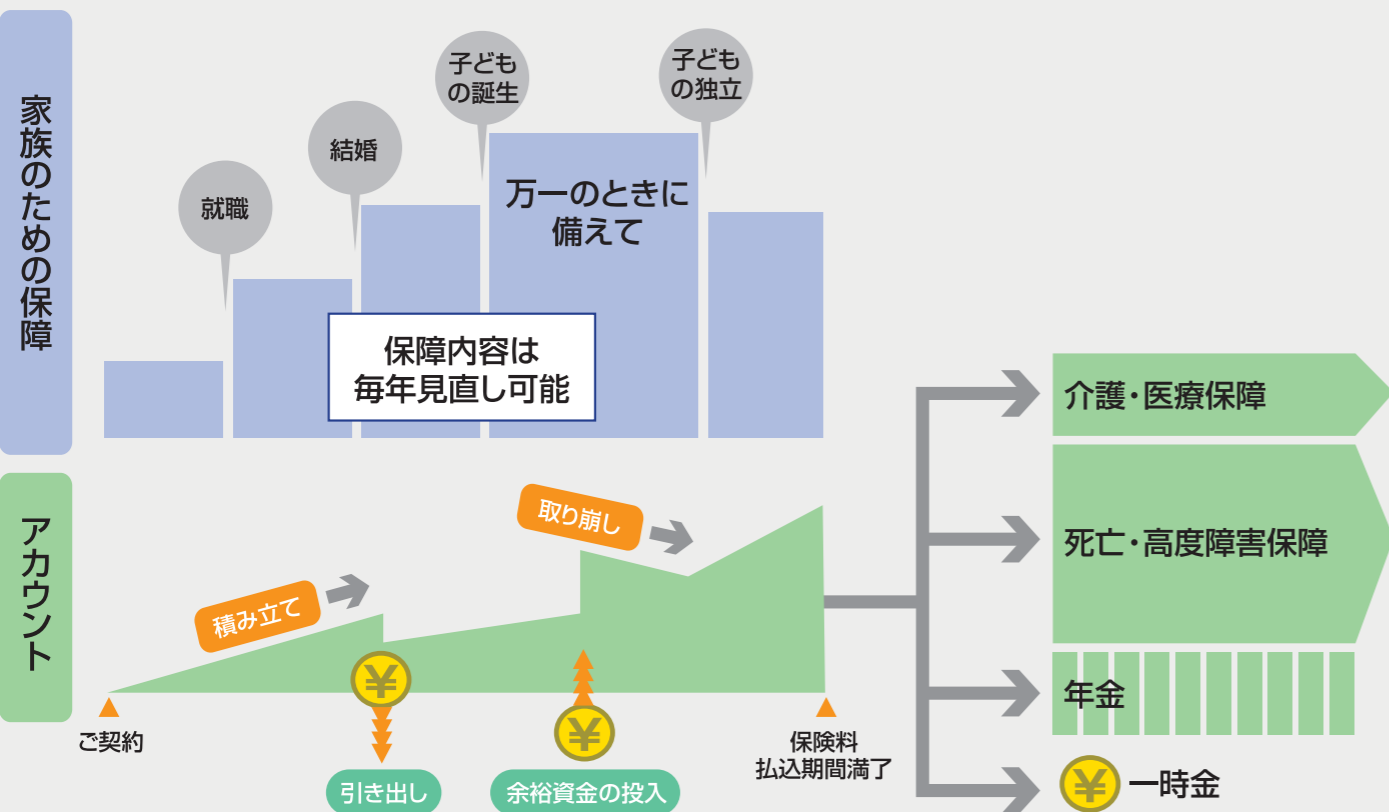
家族のための保障

就職

結婚

子どもの誕生

子どもの独立

万一のときに備えて

保障内容は毎年見直し可能

アカウント

積み立て

取り崩し

¥

¥

ご契約

引き出し

余裕資金の投入

保険料払込期間満了

介護・医療保障

死亡・高度障害保障

年金

¥ 一時金